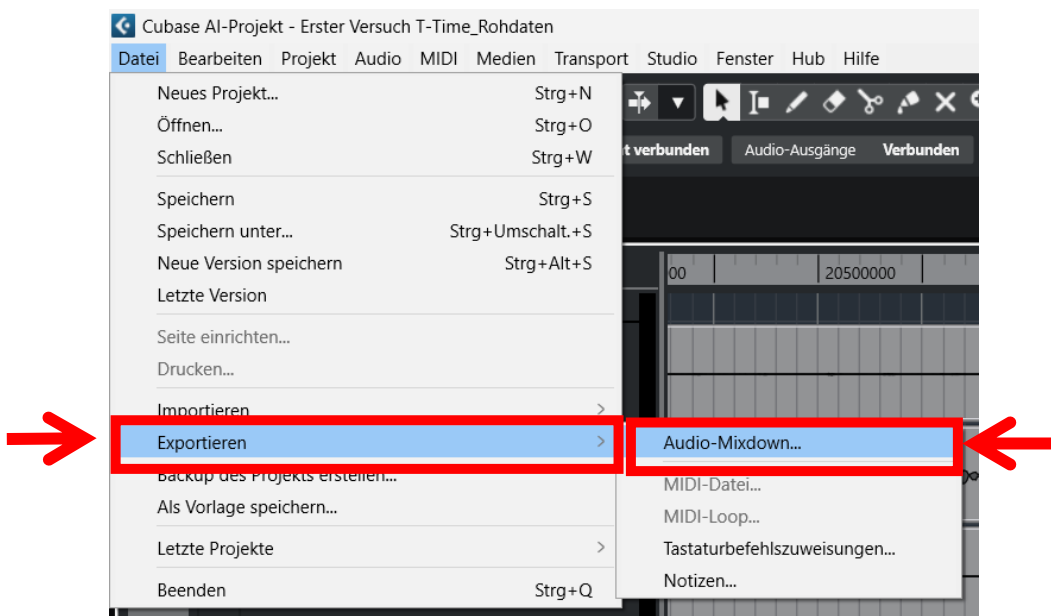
Cubase AI-Projekt - Erster Versuch T-Time_Rohdaten

Datei Bearbeiten Projekt Audio MIDI Medien Transport Studio Fenster Hub Hilfe

Neues Projekt... Strg+N
Öffnen... Strg+O
Schließen Strg+W

Speichern Strg+S
Speichern unter... Strg+Umschalt.+S
Neue Version speichern Strg+Alt+S
Letzte Version

Seite einrichten...
Drucken...

Importieren
Exportieren
Backup des Projekts erstellen...
Als Vorlage speichern...

Letzte Projekte

Beenden Strg+Q

Audio-Mixdown...
MIDI-Datei...
MIDI-Loop...
Tastaturbefehlszuweisungen...
Notizen...

t verbunden Audio-Ausgänge Verbunden

00 20500000